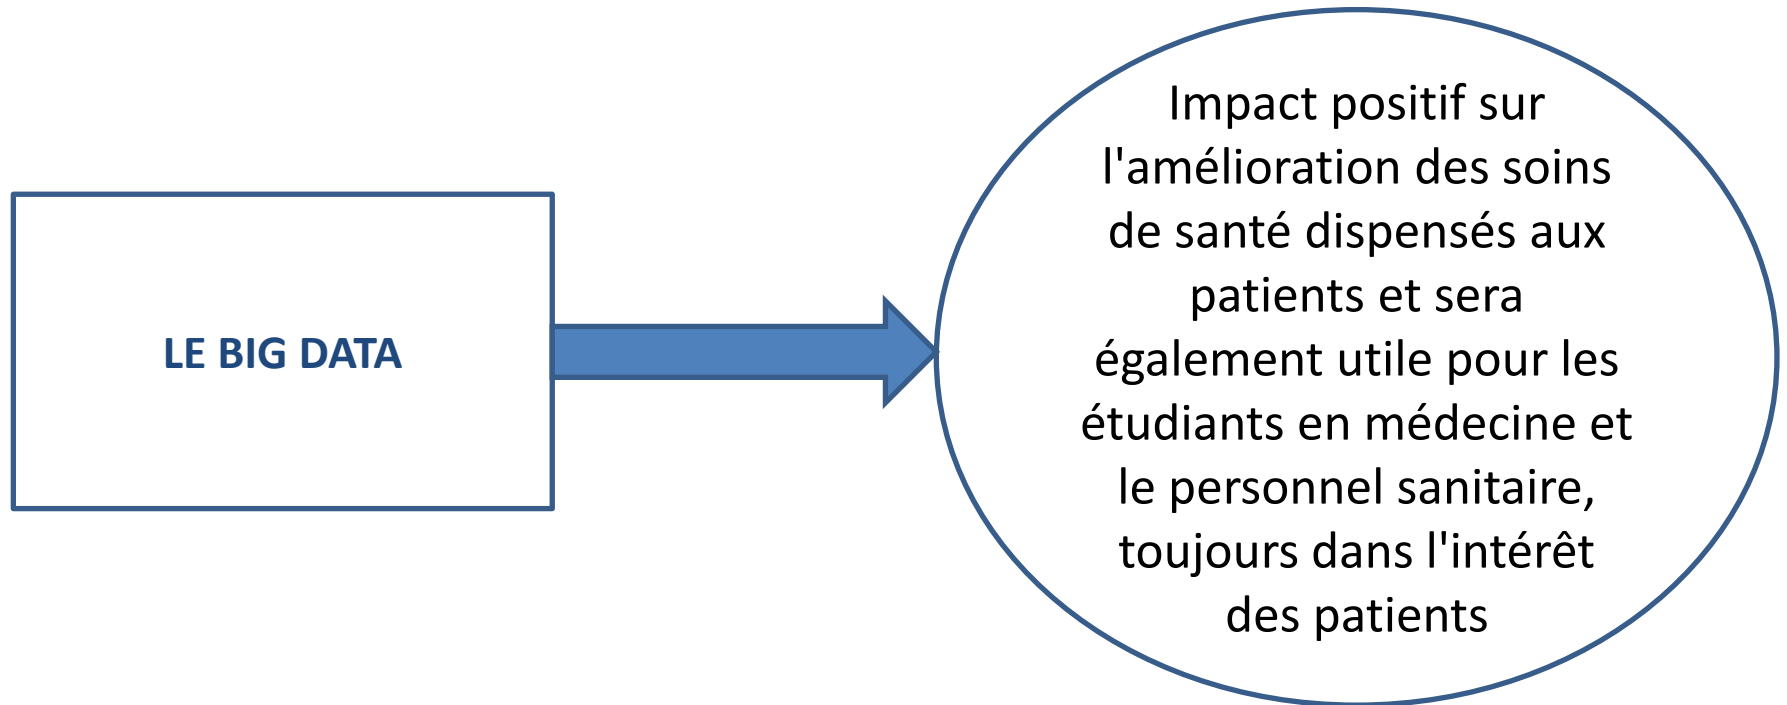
LE BIG DATA

Impact positif sur l'amélioration des soins de santé dispensés aux patients et sera également utile pour les étudiants en médecine et le personnel sanitaire, toujours dans l'intérêt des patients